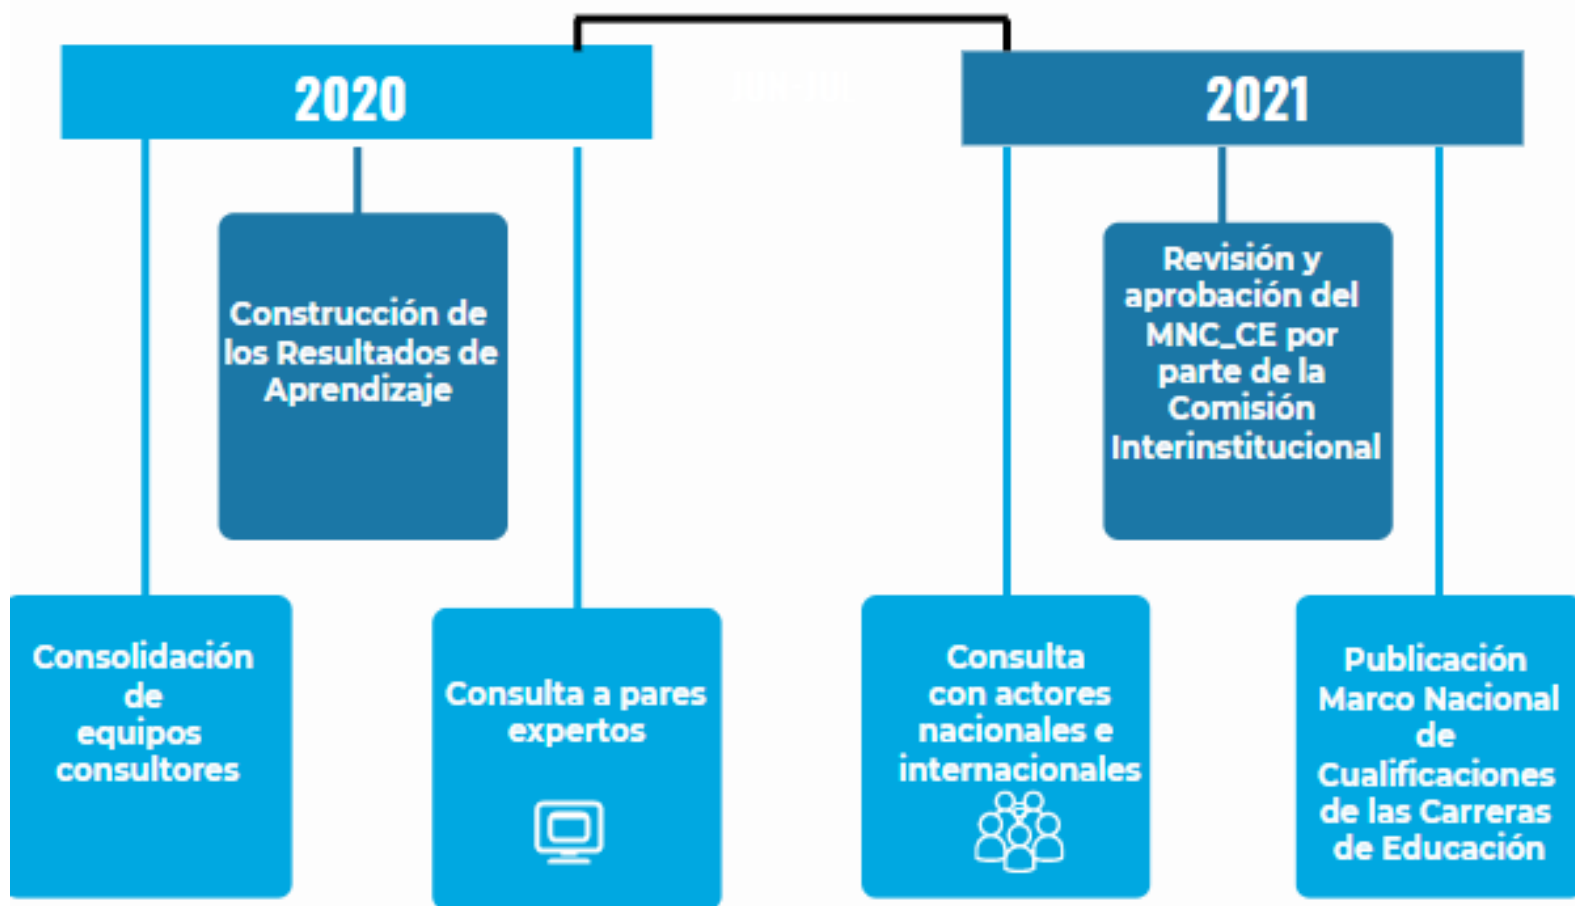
2020

2021

Construcción de los Resultados de Aprendizaje

Revisión y aprobación del MNC_CE por parte de la Comisión Interinstitucional

Consolidación de equipos consultores

Consulta a pares expertos

Consulta con actores nacionales e internacionales

Publicación Marco Nacional de Cualificaciones de las Carreras de Educación